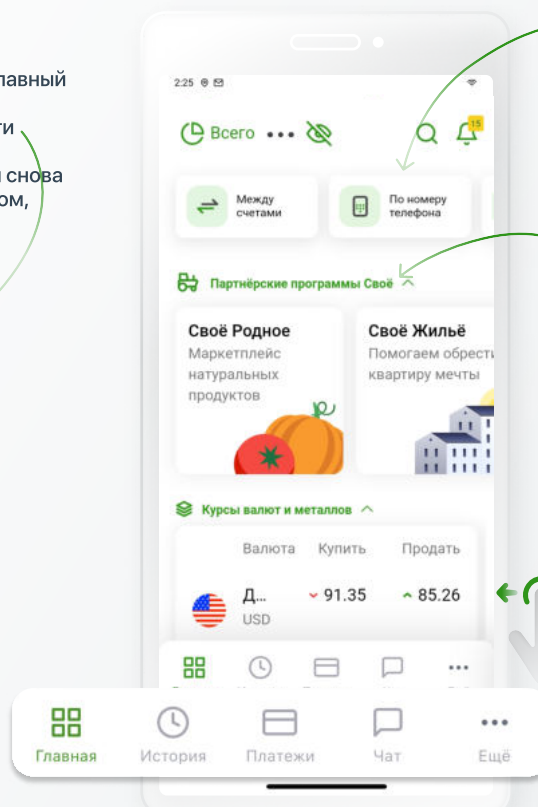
лавный

ти

снова
ом,

2:25

Всего

15

Между счетами

По номеру телефона

Партнёрские программы Своё

Своё Родное
Маркетплейс натуральных продуктов

Своё Жильё
Помогаем обрест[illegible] квартиру мечты

Курсы валют и металлов

| | Валюта | Купить | Продать |
|---|---|---|---|
| | Д... USD | 91.35 | 85.26 |

Главная
История
Платежи
Чат
Ещё